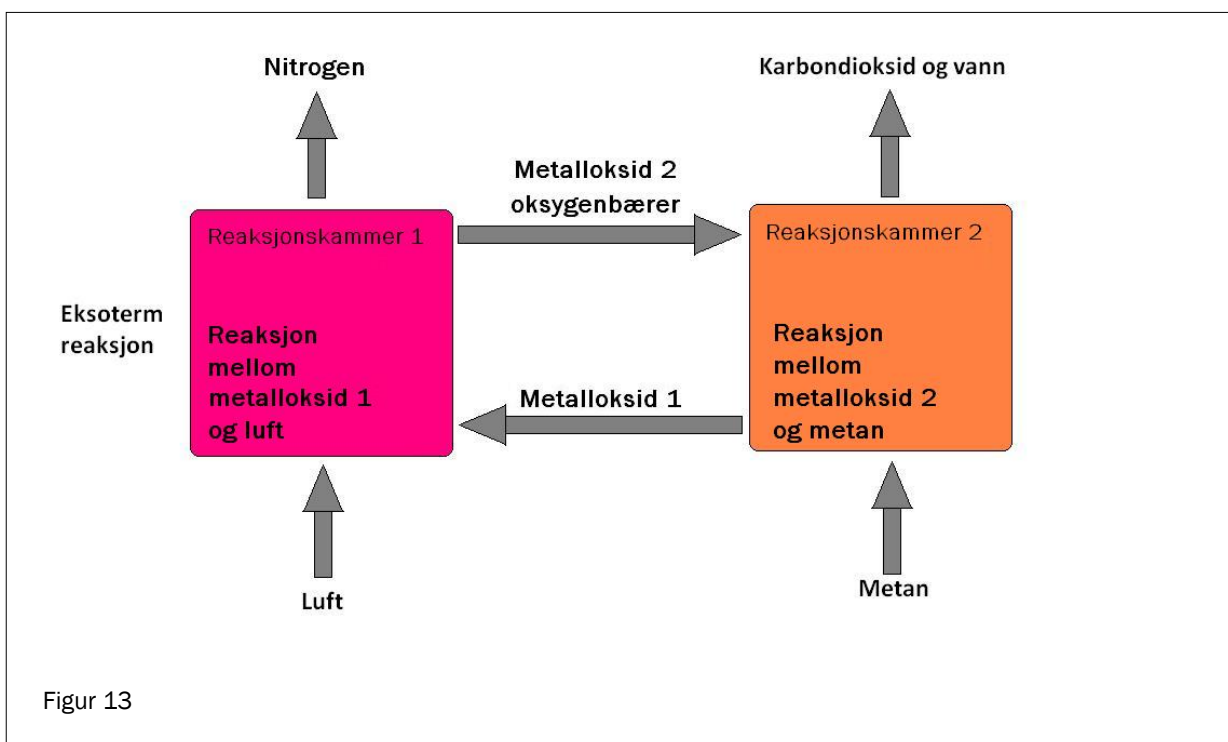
Nitrogen

Karbondioksid og vann

Metalloksid 2
oksygenbærer

Reaksjonskammer 1

Reaksjonskammer 2

Eksoterm
reaksjon

Reaksjon
mellom
metalloksid 1
og luft

Metalloksid 1

Reaksjon
mellom
metalloksid 2
og metan

Luft

Metan

Figur 13